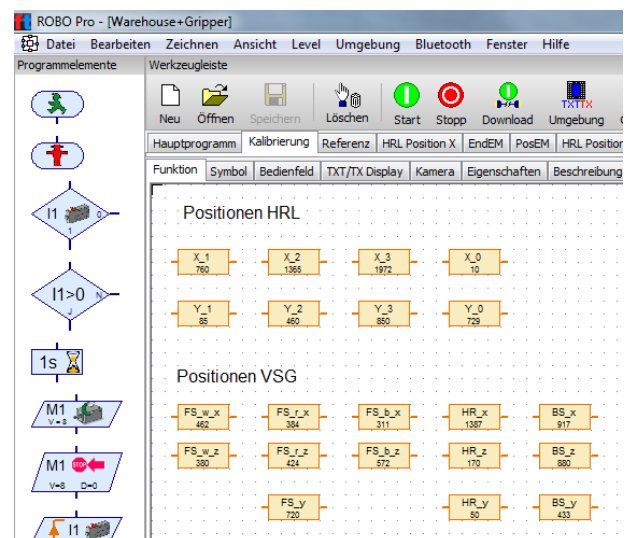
ROBO Pro - [Warehouse+Gripper]

Datei Bearbeiten Zeichnen Ansicht Level Umgebung Bluetooth Fenster Hilfe

Programmelemente

Werkzeugleiste

Neu Öffnen Speichern Löschen Start Stopp Download Umgebung

TXT TX

Hauptprogramm Kalibrierung Referenz HRL Position X EndEM PosEM HRL Position

Funktion Symbol Bedienfeld TXT/TX Display Kamera Eigenschaften Beschreibung

I1 0 1

I1>0 N J

1s

M1 V=8

M1 V=8 D=0

STOP

I1

Positionen HRL

X_1 760
X_2 1365
X_3 1972
X_0 10

Y_1 85
Y_2 460
Y_3 850
Y_0 729

Positionen VSG

FS_w_x 462
FS_r_x 384
FS_b_x 311
HR_x 1387
BS_x 917

FS_w_z 380
FS_r_z 424
FS_b_z 572
HR_z 170
BS_z 880

FS_y 720
HR_y 50
BS_y 433